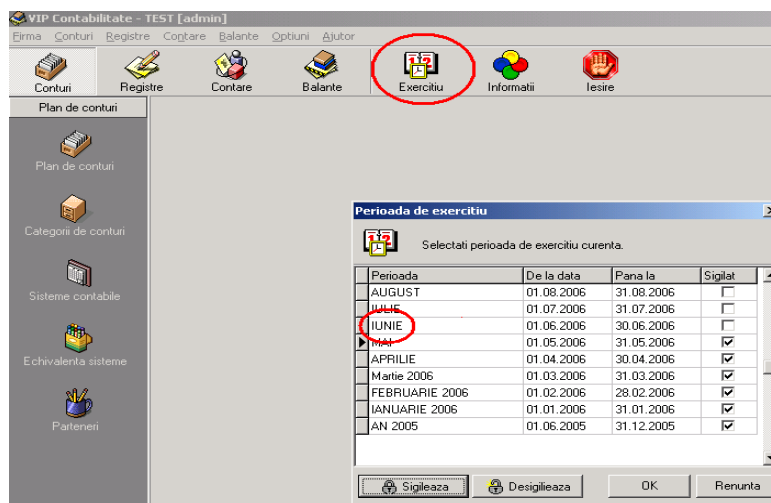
VIP Contabilitate - TEST [admin]

Firma Conturi Registre Contare Balante Optiuni Ajutor

Conturi Registre Contare Balante Exercitiu Informatii Iesire

Plan de conturi

Plan de conturi

Categorii de conturi

Sisteme contabile

Echivalenta sisteme

Parteneri

Perioada de exercitiu

Selectati perioada de exercitiu curenta.

| Perioada | De la data | Pana la | Sigilat |
|---|---|---|---|
| AUGUST | 01.08.2006 | 31.08.2006 | ☐ |
| IULIE | 01.07.2006 | 31.07.2006 | ☐ |
| IUNIE | 01.06.2006 | 30.06.2006 | ☐ |
| MAI | 01.05.2006 | 31.05.2006 | ☑ |
| APRILIE | 01.04.2006 | 30.04.2006 | ☑ |
| Martie 2006 | 01.03.2006 | 31.03.2006 | ☑ |
| FEBRUARIE 2006 | 01.02.2006 | 28.02.2006 | ☑ |
| IANUARIE 2006 | 01.01.2006 | 31.01.2006 | ☑ |
| AN 2005 | 01.06.2005 | 31.12.2005 | ☑ |

Sigileaza Desigilieaza OK Renunta